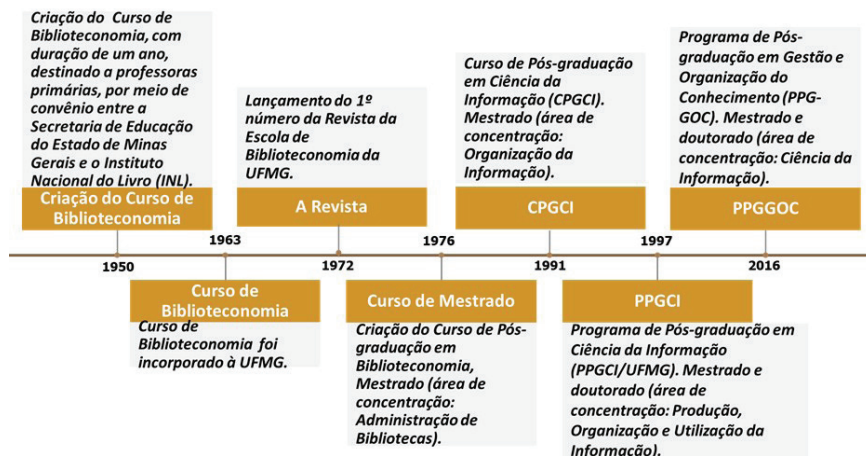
Criação do Curso de Biblioteconomia, com duração de um ano, destinado a professoras primárias, por meio de convênio entre a Secretaria de Educação do Estado de Minas Gerais e o Instituto Nacional do Livro (INL).

Criação do Curso de Biblioteconomia

1950

Curso de Biblioteconomia

Curso de Biblioteconomia foi incorporado à UFMG.

1963

Lançamento do 1º número da Revista da Escola de Biblioteconomia da UFMG.

A Revista

1972

Curso de Mestrado

Criação do Curso de Pós-graduação em Biblioteconomia, Mestrado (área de concentração: Administração de Bibliotecas).

1976

Curso de Pós-graduação em Ciência da Informação (CPGCI). Mestrado (área de concentração: Organização da Informação).

CPGCI

1991

PPGCI

Programa de Pós-graduação em Ciência da Informação (PPGCI/UFMG). Mestrado e doutorado (área de concentração: Produção, Organização e Utilização da Informação).

1997

Programa de Pós-graduação em Gestão e Organização do Conhecimento (PPG-GOC). Mestrado e doutorado (área de concentração: Ciência da Informação).

PPGGOC

2016